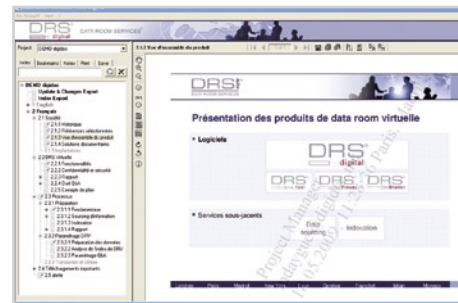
DRS DATA ROOM SERVICES

Project DEMO digital

Index Bookmarks Notes Print Save

DEMO digital
Update & Changes Export
Index Export
1 English
2 Français
2.1 Société
2.1.1 Historique
2.1.2 Références sélectionnées
2.1.3 Vue d'ensemble du produit
2.1.4 Solutions documentaires
2.2 DRS Virtuelle
2.2.1 Fonctionnalités
2.2.2 Confidentialité et sécurité
2.2.3 Rapport
2.2.4 Outil Q&A
2.2.5 Exemple de plan
2.3 Processus
2.3.1 Préparation
2.3.1.1 Fondamentaux
2.3.1.2 Sourcing d'information
2.3.1.3 Indexation
2.3.1.4 Rapport
2.3.2 Paramétrage DRV
2.3.2.1 Préparation des données
2.3.2.2 Analyse de l'index de DRV
2.3.2.3 Paramétrage Q&A
2.4 Téléchargements importants
2.5 alerte

2.1.3 Vue d'ensemble du produit

DRS

Présentation des produits de data room virtuelle

• Logiciels

DRS digital

DRS DRS DRS

• Services sous-jacents

Data sourcing

Indexation

Project Manager
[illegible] Paris
05.200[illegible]